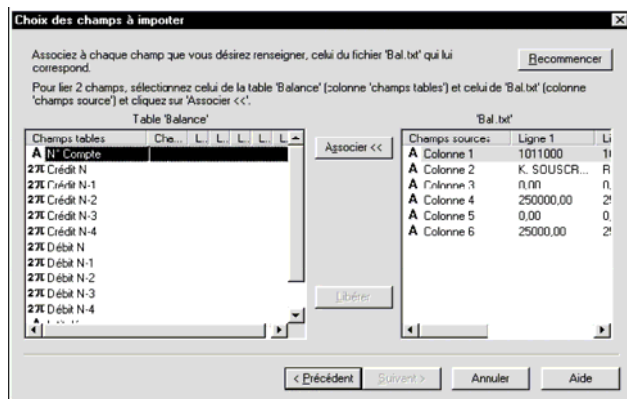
Choix des champs à importer

Associez à chaque champ que vous désirez renseigner, celui du fichier 'Bal.txt' qui lui correspond.

Recommencer

Pour lier 2 champs, sélectionnez celui de la table 'Balance' (colonne 'champs tables') et celui de 'Bal.txt' (colonne 'champs source') et cliquez sur 'Associer <<'.

Table 'Balance'

| Champs tables | Che... | L... | L... | L... | L... |
|---|---|---|---|---|---|
| A N° Compte | | | | | |
| 27 Crédit N | | | | | |
| 27 Crédit N-1 | | | | | |
| 27 Crédit N-2 | | | | | |
| 27 Crédit N-3 | | | | | |
| 27 Crédit N-4 | | | | | |
| 27 Débit N | | | | | |
| 27 Débit N-1 | | | | | |
| 27 Débit N-2 | | | | | |
| 27 Débit N-3 | | | | | |
| 27 Débit N-4 | | | | | |

Associer <<

Libérer

'Bal.txt'

| Champs sources | Ligne 1 | Li |
|---|---|---|
| A Colonne 1 | 1011000 | 1( |
| A Colonne 2 | K. SOUSCR... | R |
| A Colonne 3 | 0,00 | 0, |
| A Colonne 4 | 250000,00 | 2! |
| A Colonne 5 | 0,00 | 0, |
| A Colonne 6 | 25000,00 | 2! |

< Précédent | Suivant > | Annuler | Aide